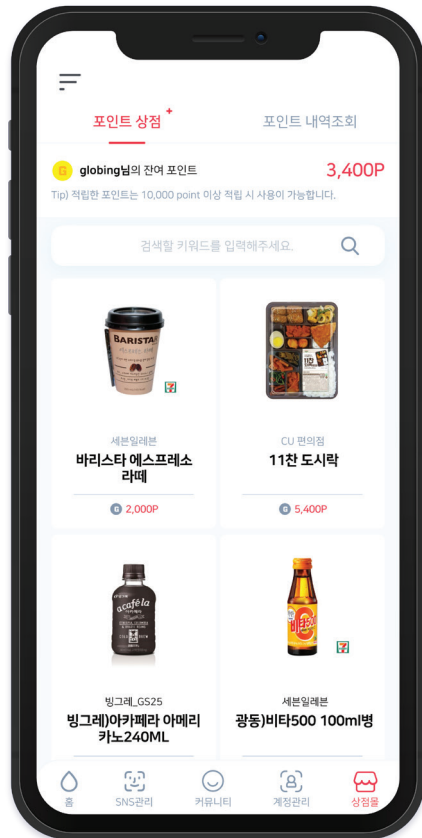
포인트 상점 +

포인트 내역조회

G globing님의 잔여 포인트

3,400P

Tip) 적립한 포인트는 10,000 point 이상 적립 시 사용이 가능합니다.

검색할 키워드를 입력해주세요.

BARISTA

세븐일레븐

바리스타 에스프레소 라떼

G 2,000P

CU 편의점

11찬 도시락

G 5,400P

acafela

빙그레_GS25

빙그레)아카페라 아메리카노240ML

비타500

세븐일레븐

광동)비타500 100ml병

홈

SNS관리

커뮤니티

계정관리

상점몰